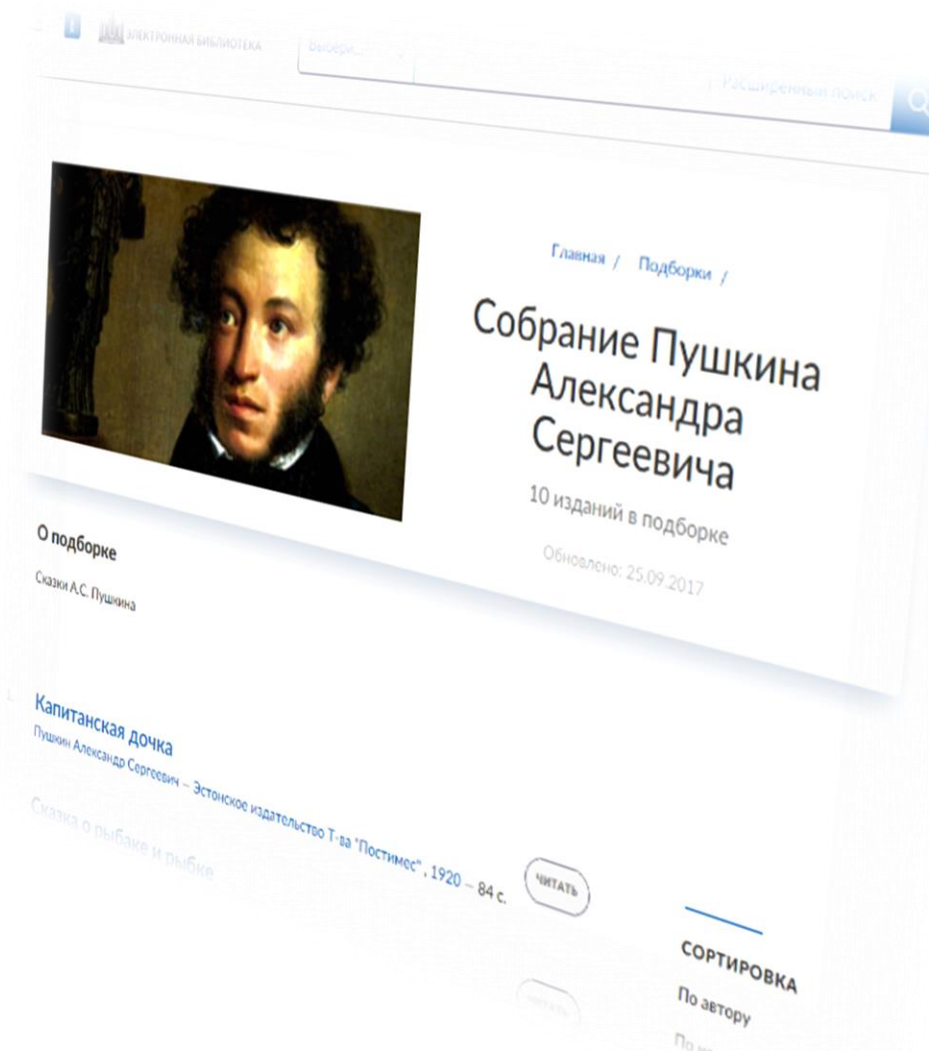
ЭЛЕКТРОННАЯ БИБЛИОТЕКА

Выбери...

Расширенный поиск

Главная / Подборки /

Собрание Пушкина Александра Сергеевича

10 изданий в подборке

Обновлено: 25.09.2017

О подборке

Сказки А.С. Пушкина

Капитанская дочка

Пушкин Александр Сергеевич – Эстонское издательство Т-ва "Постимес", 1920 – 84 с.

ЧИТАТЬ

Сказка о рыбаке и рыбке

ЧИТАТЬ

СОРТИРОВКА

По автору

По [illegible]